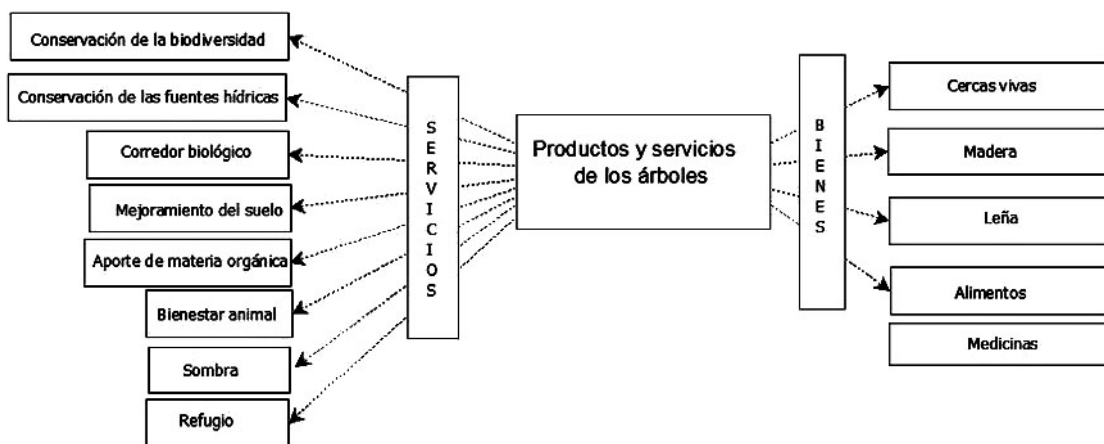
Conservación de la biodiversidad

Conservación de las fuentes hídricas

Corredor biológico

Mejoramiento del suelo

Aporte de materia orgánica

Bienestar animal

Sombra

Refugio

SERVICIOS

Productos y servicios de los árboles

BIENES

Cercas vivas

Madera

Leña

Alimentos

Medicinas